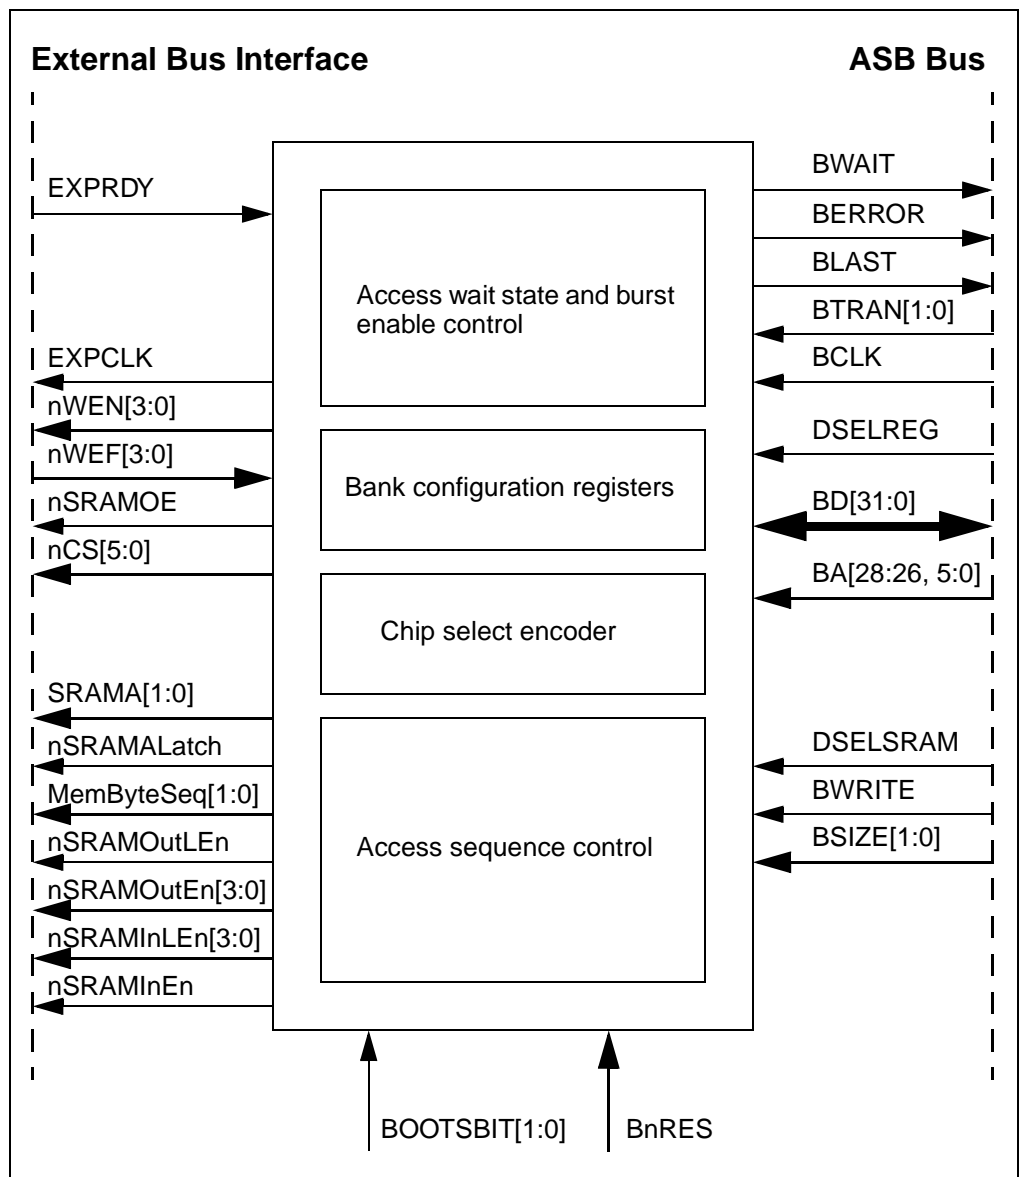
External Bus Interface

ASB Bus

EXPRDY

EXPCLK

nWEN[3:0]

nWEF[3:0]

nSRAMOE

nCS[5:0]

SRAMA[1:0]

nSRAMALatch

MemByteSeq[1:0]

nSRAMOutLEn

nSRAMOutEn[3:0]

nSRAMInLEn[3:0]

nSRAMInEn

Access wait state and burst enable control

Bank configuration registers

Chip select encoder

Access sequence control

BWAIT

BERROR

BLAST

BTRAN[1:0]

BCLK

DSELREG

BD[31:0]

BA[28:26, 5:0]

DSELSRAM

BWRITE

BSIZE[1:0]

BOOTSBIT[1:0]

BnRES